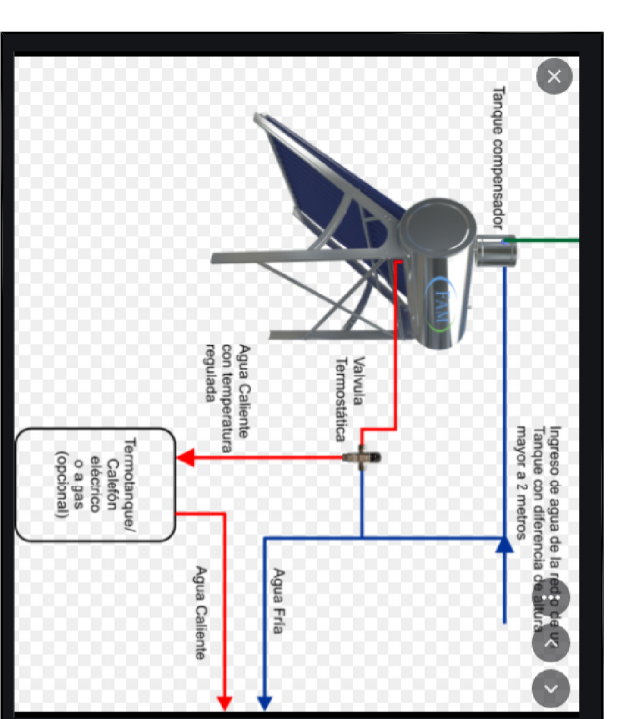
Tanque compensador

FAM

Ingreso de agua de la red o de un Tanque con diferencia de altura mayor a 2 metros

Valvula Termostática

Agua Caliente con temperatura regulada

Termotanque/ Calefón eléctrico o a gas (opcional)

Agua Fría

Agua Caliente